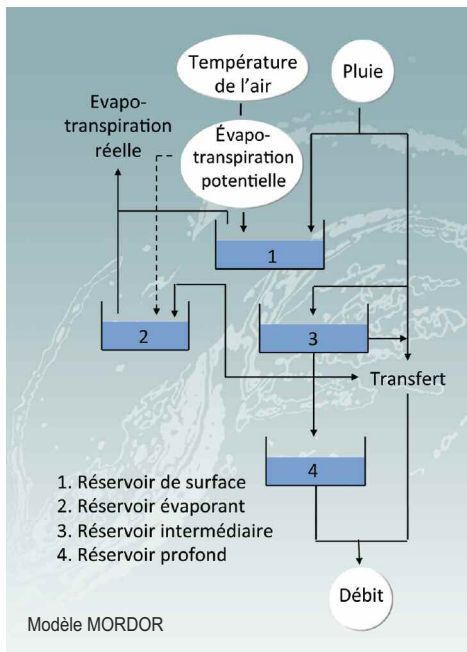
Température de l'air

Pluie

Evapo-transpiration réelle

Évapo-transpiration potentielle

1

2

3

Transfert

4

1. Réservoir de surface
2. Réservoir évaporant
3. Réservoir intermédiaire
4. Réservoir profond

Débit

Modèle MORDOR